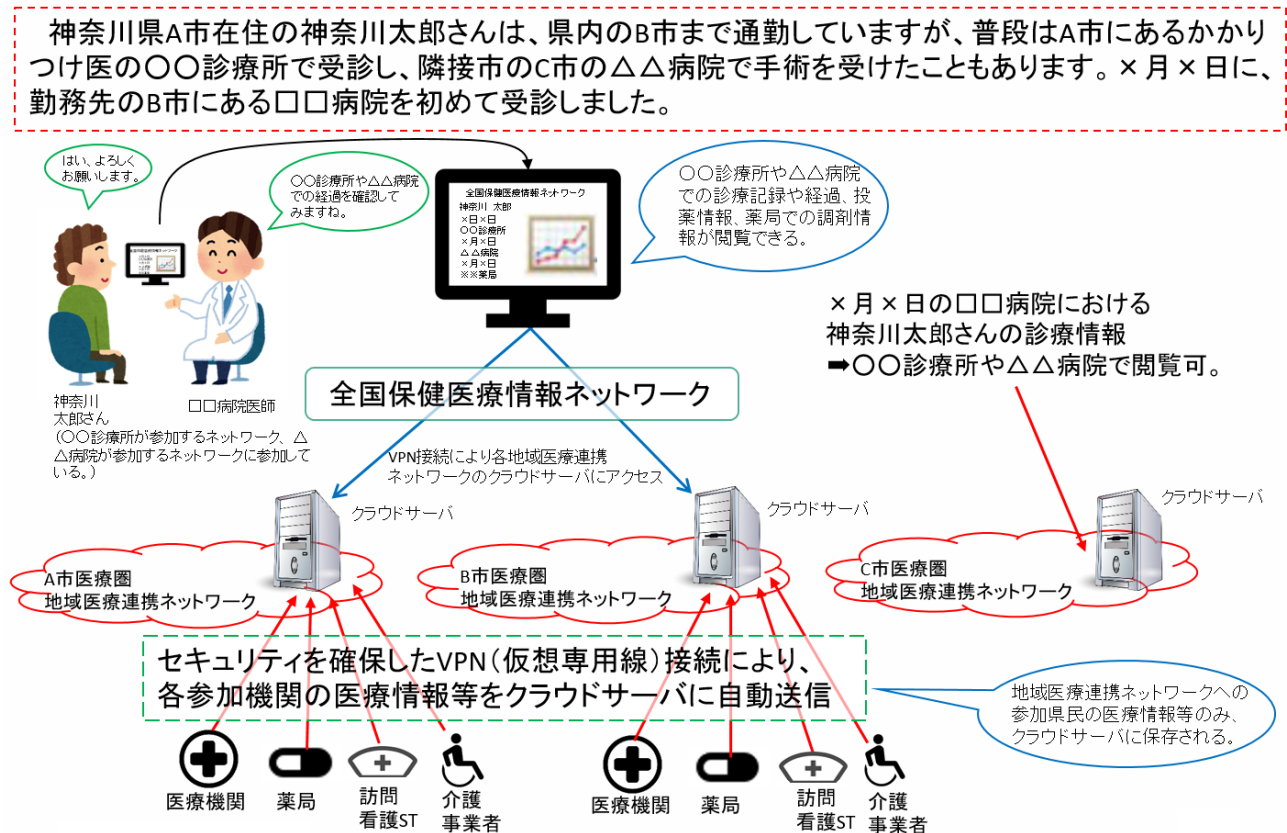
神奈川県A市在住の神奈川太郎さんは、県内のB市まで通勤していますが、普段はA市にあるかかりつけ医の〇〇診療所で受診し、隣接市のC市の△△病院で手術を受けたこともあります。×月×日に、勤務先のB市にある口口病院を初めて受診しました。

はい、よろしくお願いします。

〇〇診療所や△△病院での経過を確認してみますね。

全国保健医療情報ネットワーク
神奈川　太郎
×日×日
〇〇診療所
×月×日
△△病院
×月×日
※※薬局

〇〇診療所や△△病院での診療記録や経過、投薬情報、薬局での調剤情報が閲覧できる。

神奈川太郎さん
（〇〇診療所が参加するネットワーク、△△病院が参加するネットワークに参加している。）

口口病院医師

×月×日の口口病院における神奈川太郎さんの診療情報
➡〇〇診療所や△△病院で閲覧可。

全国保健医療情報ネットワーク

VPN接続により各地域医療連携ネットワークのクラウドサーバにアクセス

クラウドサーバ

クラウドサーバ

クラウドサーバ

A市医療圏
地域医療連携ネットワーク

B市医療圏
地域医療連携ネットワーク

C市医療圏
地域医療連携ネットワーク

セキュリティを確保したVPN（仮想専用線）接続により、各参加機関の医療情報等をクラウドサーバに自動送信

地域医療連携ネットワークへの参加県民の医療情報等のみ、クラウドサーバに保存される。

医療機関　薬局　訪問看護ST　介護事業者

医療機関　薬局　訪問看護ST　介護事業者